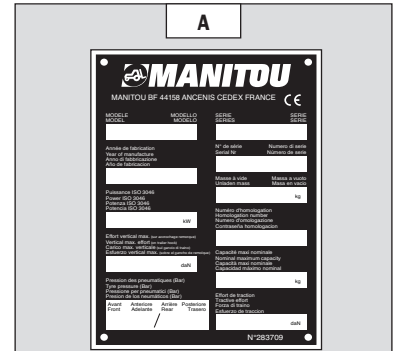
A

MANITOU

MANITOU BF 44158 ANCENIS CEDEX FRANCE CE

MODELE MODEL
MODELLO MODELO

SERIE SERIES
SERIE SERIE

Année de fabrication
Year of manufacture
Anno di fabbricazione
Año de fabricacion

N° de série Serial Nr
Numero di serie Número de serie

Masse à vide Unladen mass
Massa a vuoto Masa en vacio

kg

Puissance ISO 3046
Power ISO 3046
Potenza ISO 3046
Potencia ISO 3046

kW

Numéro d'homologation
Homologation number
Numero d'omologazione
Contraseña homologacion

Effort vertical max. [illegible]
Vertical max. effort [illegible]
Carico max. verticale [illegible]
Esfuerzo vertical max. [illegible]

daN

Capacité maxi nominale
Nominal maximum capacity
Capacità max nominale
Capacidad máximo nominal

kg

Pression des pneumatiques (Bar)
Tyre pressure (Bar)
Pressione per pneumatici (Bar)
Presion de los neumáticos (Bar)

| Avant Front | Anteriore Adelante | Arrière Rear | Posteriore Trasero |
|---|---|---|---|

Effort de traction
Tractive effort
Forza di traino
Esfuerzo de traccion

daN

N°283709